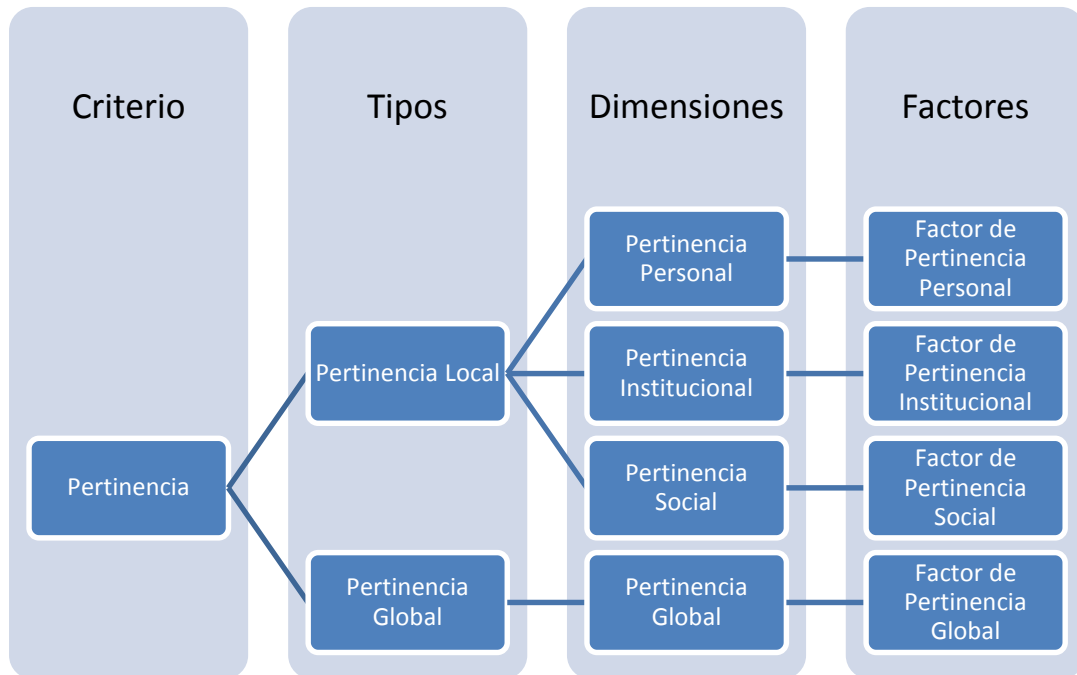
Criterio

Pertinencia

Tipos

Pertinencia Local

Pertinencia Global

Dimensiones

Pertinencia Personal

Pertinencia Institucional

Pertinencia Social

Pertinencia Global

Factores

Factor de Pertinencia Personal

Factor de Pertinencia Institucional

Factor de Pertinencia Social

Factor de Pertinencia Global